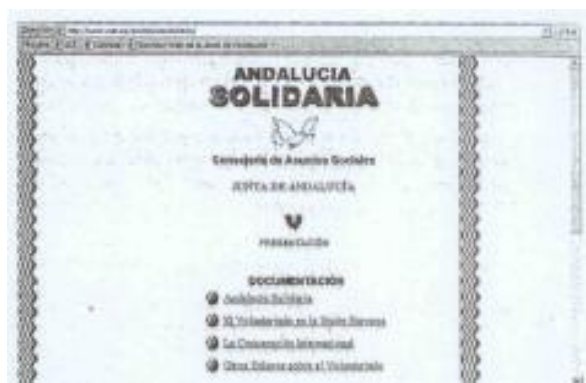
ANDALUCIA
SOLIDARIA

Consejería de Asuntos Sociales

JUNTA DE ANDALUCÍA

PRESENTACIÓN

DOCUMENTACIÓN

Andalucía Solidaria

El Voluntariado en la Unión Europea

La Cooperación Internacional

Otros Enlaces sobre el Voluntariado